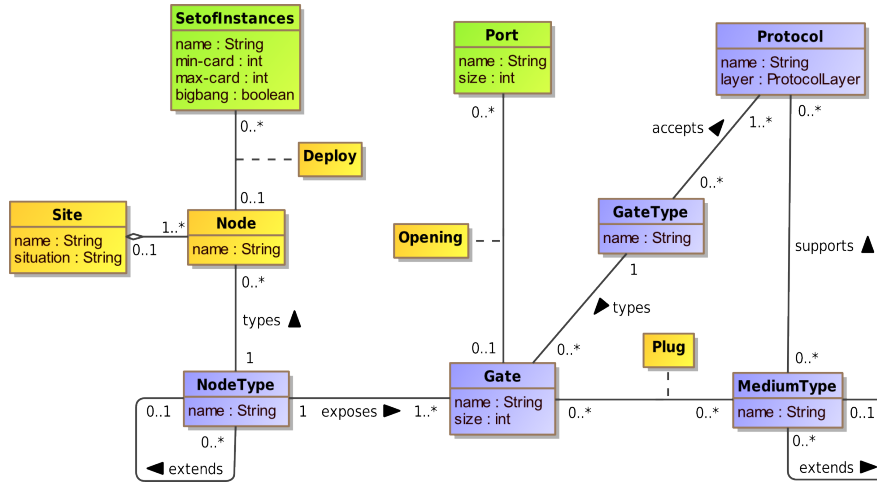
SetofInstances
name : String
min-card : int
max-card : int
bigbang : boolean

Port
name : String
size : int

Protocol
name : String
layer : ProtocolLayer

0..*
Deploy
0..1

0..*
accepts ◀
1..*
0..*

Site
name : String
situation : String

1..*
0..1

Node
name : String

GateType
name : String

supports ▲

Opening

0..*
types ▲
1

1
▶ types

0..1
0..*
0..*

Plug

NodeType
name : String

Gate
name : String
size : int

MediumType
name : String

0..1
1
exposes ▶
1..*
0..*
0..*
0..1
0..*
◀ extends
0..*
extends ▶